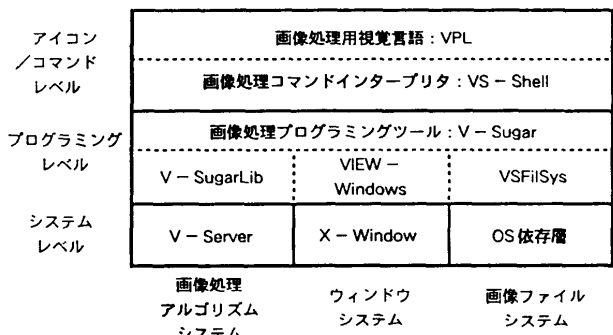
アイコン
／コマンド
レベル

プログラミング
レベル

システム
レベル

画像処理用視覚言語：VPL

画像処理コマンドインタープリタ：VS − Shell

画像処理プログラミングツール：V − Sugar

| V − SugarLib | VIEW − Windows | VSFilSys |
|---|---|---|
| V − Server | X − Window | OS 依存層 |

画像処理
アルゴリズム
システム

ウィンドウ
システム

画像ファイル
システム